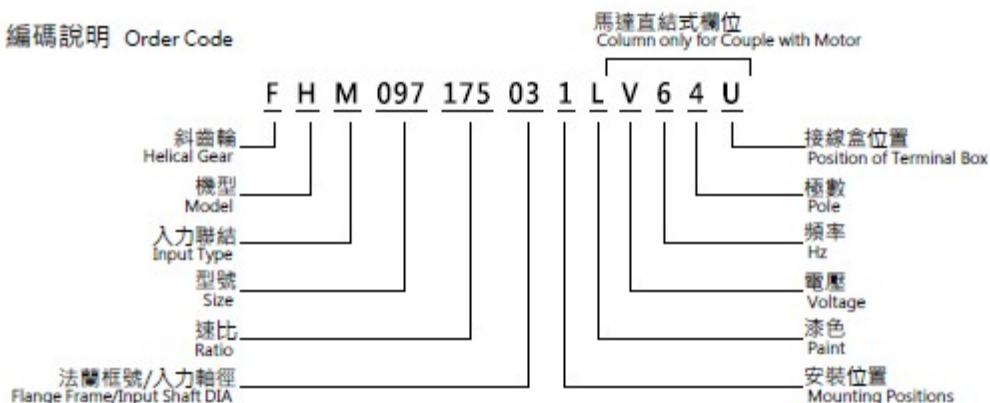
編碼說明 Order Code

馬達直結式欄位
Column only for Couple with Motor

F H M 097 175 03 1 L V 6 4 U

斜齒輪
Helical Gear

機型
Model

入力聯結
Input Type

型號
Size

速比
Ratio

法蘭框號/入力軸徑
Flange Frame/Input Shaft DIA

接線盒位置
Position of Terminal Box

極數
Pole

頻率
Hz

電壓
Voltage

漆色
Paint

安裝位置
Mounting Positions